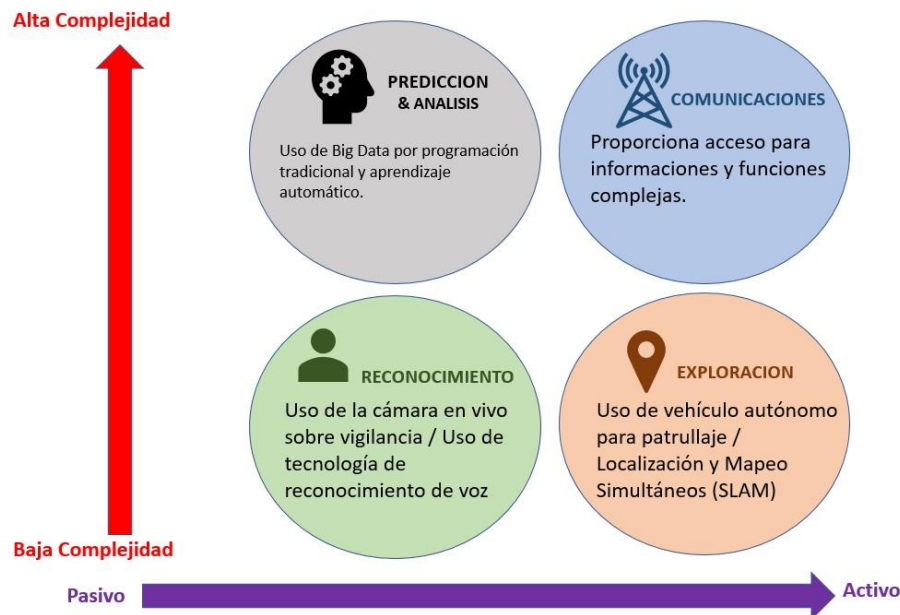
Alta Complejidad

PREDICCION & ANALISIS

Uso de Big Data por programación tradicional y aprendizaje automático.

COMUNICACIONES

Proporciona acceso para informaciones y funciones complejas.

RECONOCIMIENTO

Uso de la cámara en vivo sobre vigilancia / Uso de tecnología de reconocimiento de voz

EXPLORACION

Uso de vehículo autónomo para patrullaje / Localización y Mapeo Simultáneos (SLAM)

Baja Complejidad

Pasivo

Activo